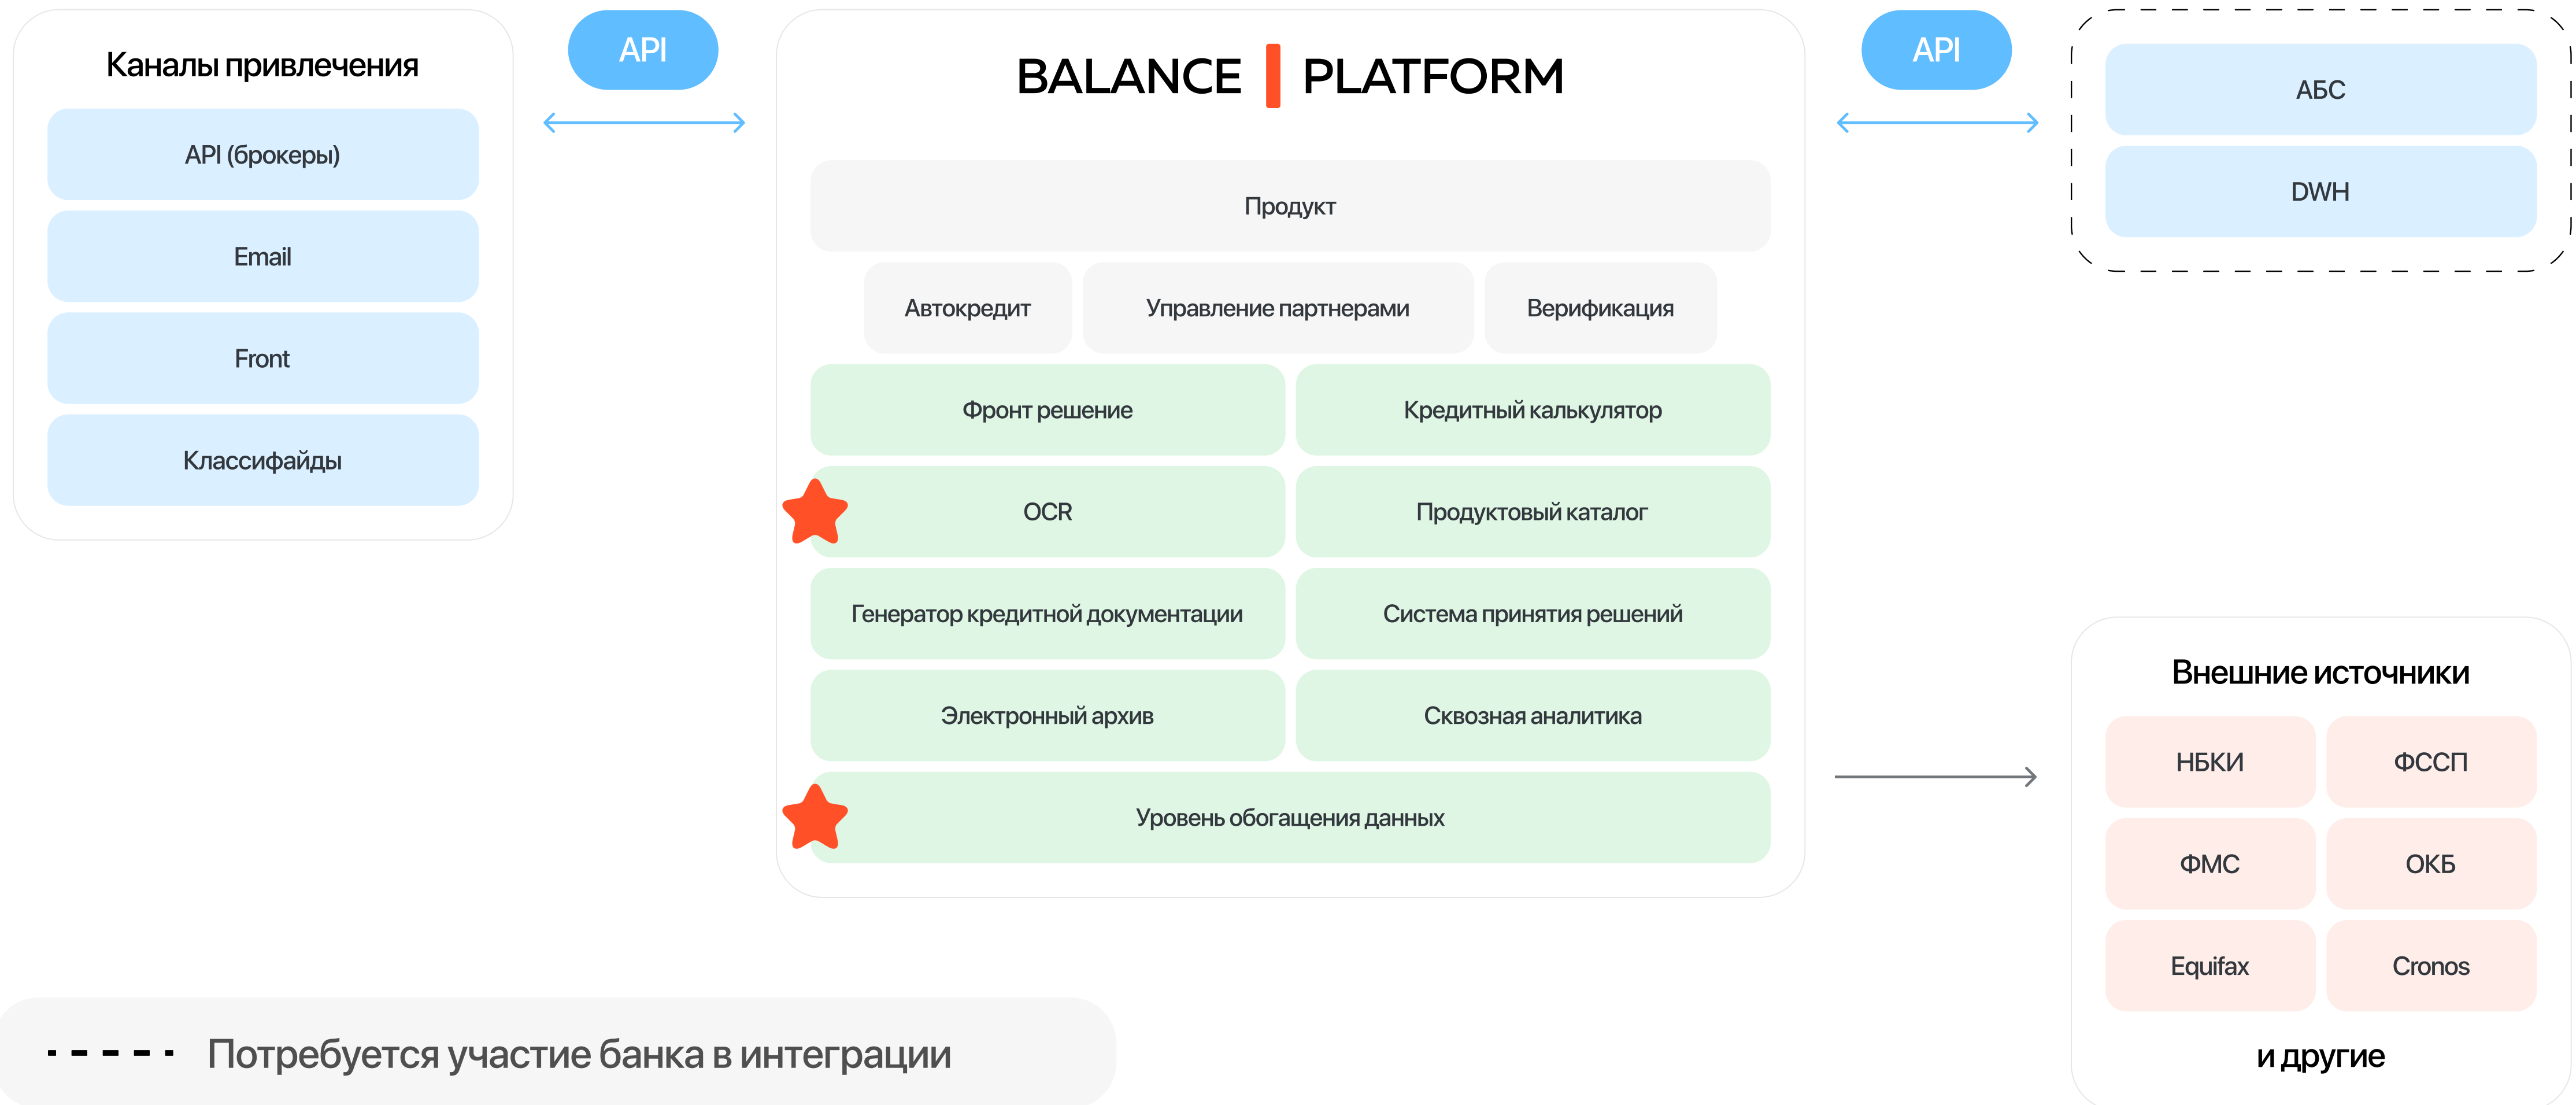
Каналы привлечения

API (брокеры)

Email

Front

Классифайды

API

BALANCE PLATFORM

Продукт

Автокредит

Управление партнерами

Верификация

Фронт решение

Кредитный калькулятор

OCR

Продуктовый каталог

Генератор кредитной документации

Система принятия решений

Электронный архив

Сквозная аналитика

Уровень обогащения данных

API

АБС

DWH

Внешние источники

НБКИ

ФССП

ФМС

ОКБ

Equifax

Cronos

и другие

Потребуется участие банка в интеграции